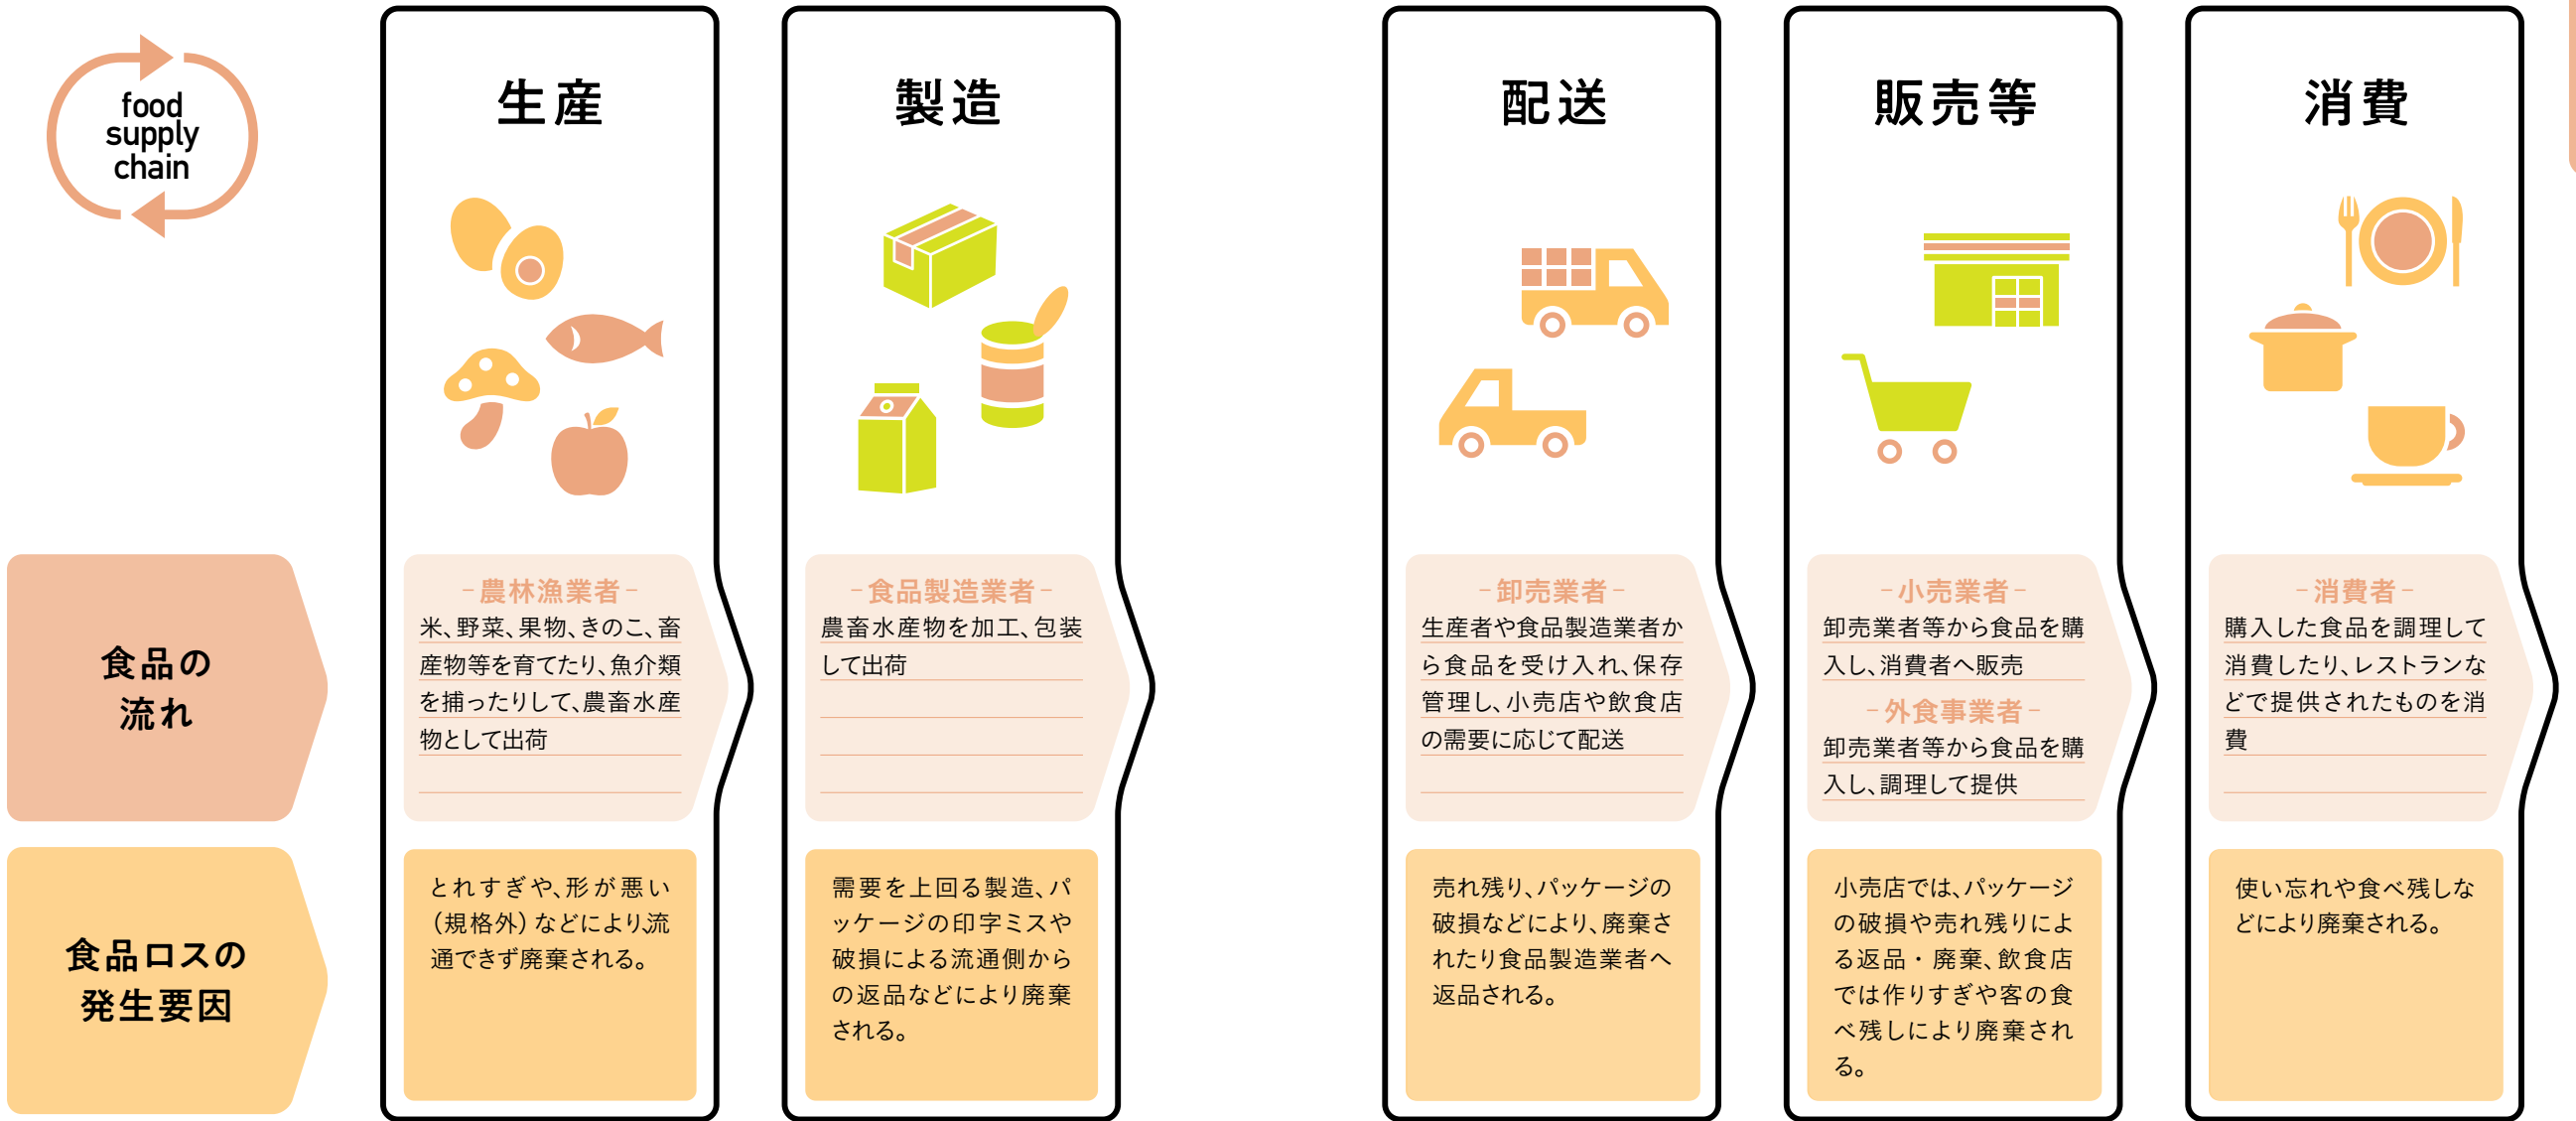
food supply chain

食品の流れ

食品ロスの発生要因

生産

－農林漁業者－
米、野菜、果物、きのこ、畜産物等を育てたり、魚介類を捕ったりして、農畜水産物として出荷

とれすぎや、形が悪い（規格外）などにより流通できず廃棄される。

製造

－食品製造業者－
農畜水産物を加工、包装して出荷

需要を上回る製造、パッケージの印字ミスや破損による流通側からの返品などにより廃棄される。

配送

－卸売業者－
生産者や食品製造業者から食品を受け入れ、保存管理し、小売店や飲食店の需要に応じて配送

売れ残り、パッケージの破損などにより、廃棄されたり食品製造業者へ返品される。

販売等

－小売業者－
卸売業者等から食品を購入し、消費者へ販売

－外食事業者－
卸売業者等から食品を購入し、調理して提供

小売店では、パッケージの破損や売れ残りによる返品・廃棄、飲食店では作りすぎや客の食べ残しにより廃棄される。

消費

－消費者－
購入した食品を調理して消費したり、レストランなどで提供されたものを消費

使い忘れや食べ残しなどにより廃棄される。